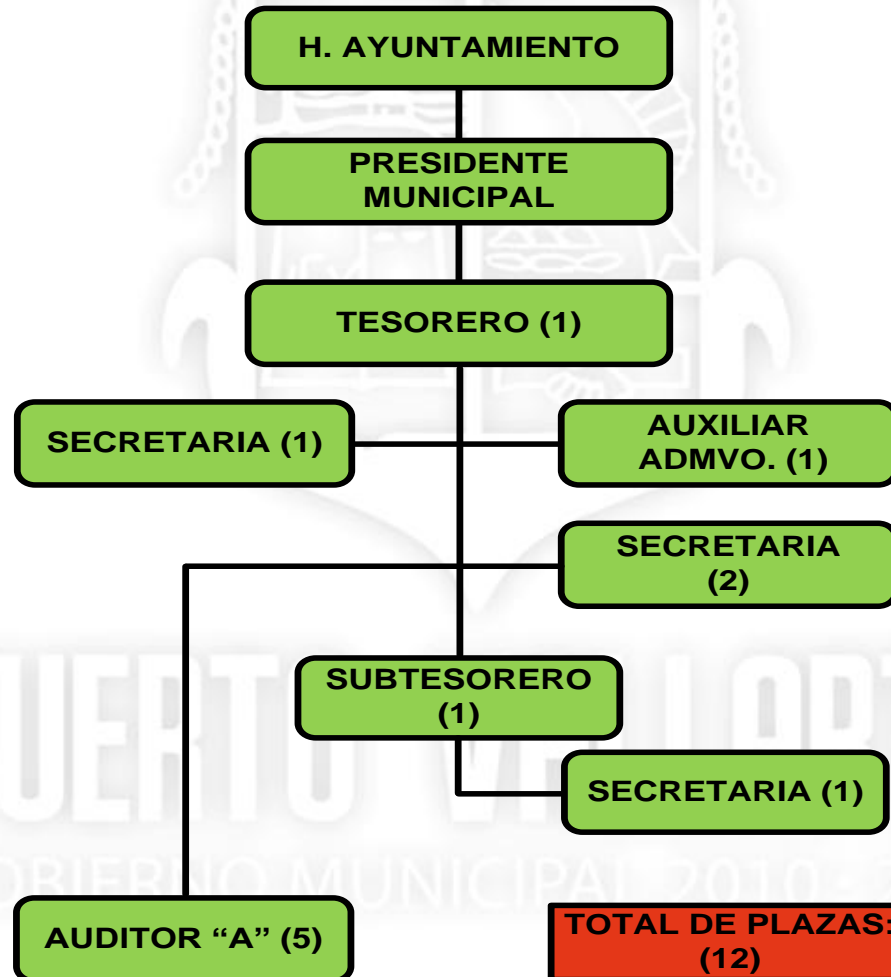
H. AYUNTAMIENTO

PRESIDENTE MUNICIPAL

TESORERO (1)

SECRETARIA (1)

AUXILIAR ADMVO. (1)

SECRETARIA (2)

SUBTESORERO (1)

SECRETARIA (1)

AUDITOR “A” (5)

TOTAL DE PLAZAS: (12)

UERTO VALLART
OBIERNO MUNICIPAL 2010-2